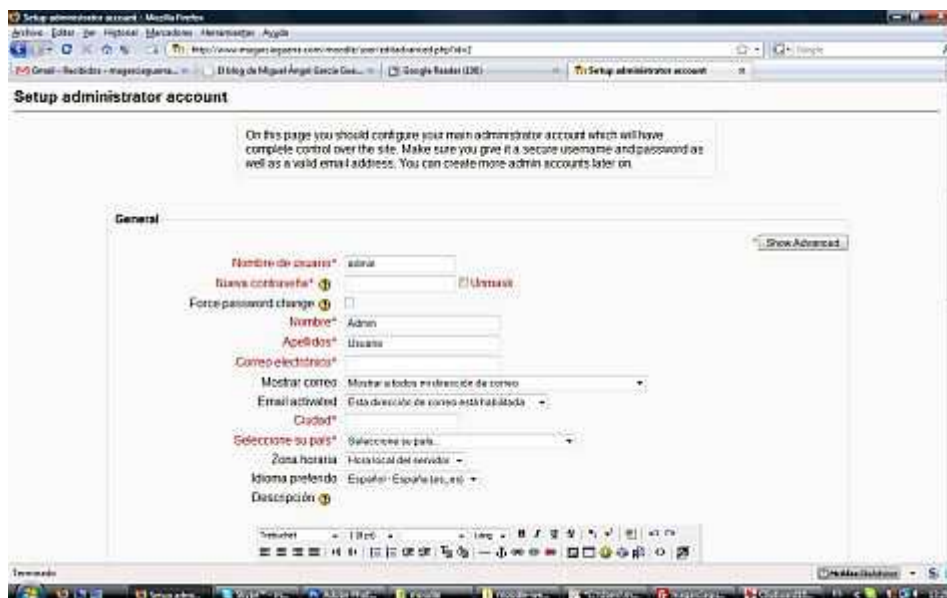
Setup administrator account - Mozilla Firefox
Archivo Editar Ver Historial Marcadores Herramientas Ayuda
http://www.magarciaguerra.com/moodle/user/editadvanced.php?id=2
Gmail - Recibidos - magarciaguerra... | El blog de Miguel Ángel García Gue... | Google Reader (136) | Setup administrator account
Setup administrator account

On this page you should configure your main administrator account which will have complete control over the site. Make sure you give it a secure username and password as well as a valid email address. You can create more admin accounts later on.

General
Show Advanced
Nombre de usuario* admin
Nueva contraseña* Unmask
Force password change
Nombre* Admin
Apellidos* Usuario
Correo electrónico*
Mostrar correo Mostrar a todos mi dirección de correo
Email activated Esta dirección de correo está habilitada
Ciudad*
Seleccione su país* Seleccione su país...
Zona horaria Hora local del servidor
Idioma preferido Español - España (es_es)
Descripción
Trebuchet 1 (8 pt) Lang B I U S
Terminado